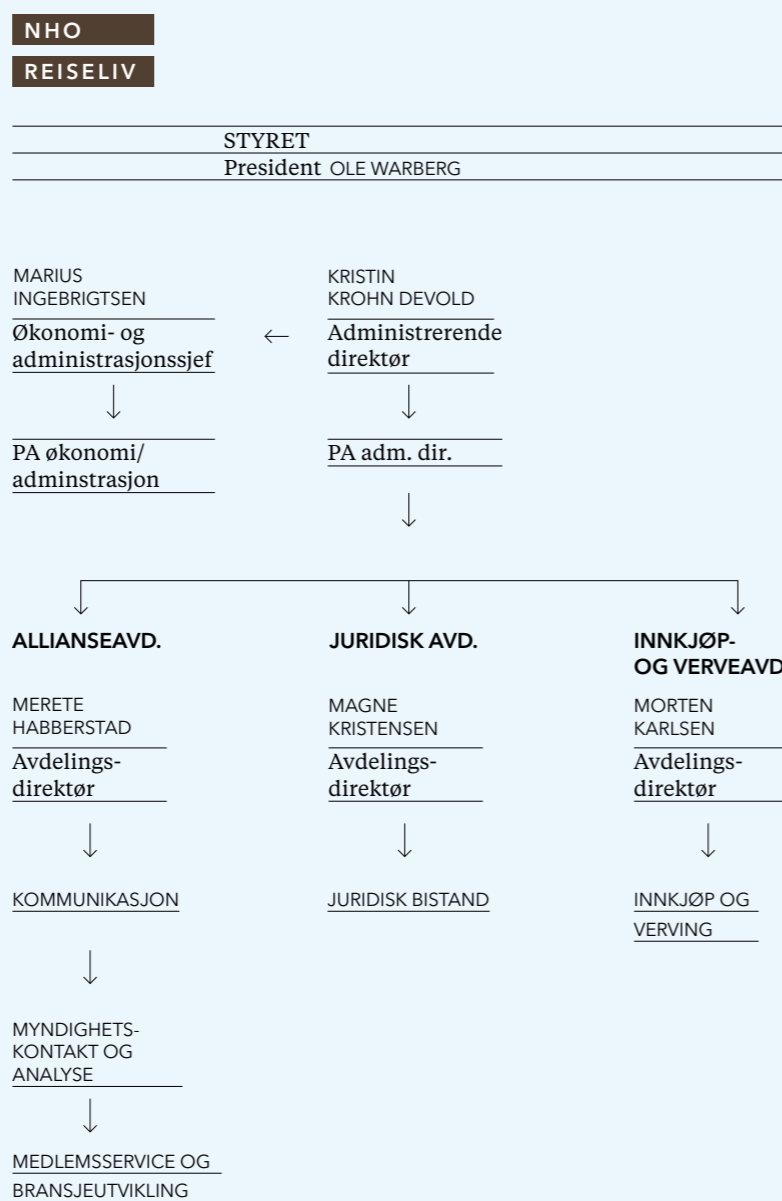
NHO
REISELIV

STYRET
President OLE WARBERG

MARIUS INGEBRIGTSEN
Økonomi- og administrasjonssjef

PA økonomi/ adminstrasjon

KRISTIN KROHN DEVOLD
Administrerende direktør

PA adm. dir.

ALLIANSEAVD.

MERETE HABBERSTAD
Avdelingsdirektør

KOMMUNIKASJON

MYNDIGHETS-KONTAKT OG ANALYSE

MEDLEMSSERVICE OG BRANSJEUTVIKLING

JURIDISK AVD.

MAGNE KRISTENSEN
Avdelingsdirektør

JURIDISK BISTAND

INNKJØP-OG VERVEAVD

MORTEN KARLSEN
Avdelingsdirektør

INNKJØP OG VERVING